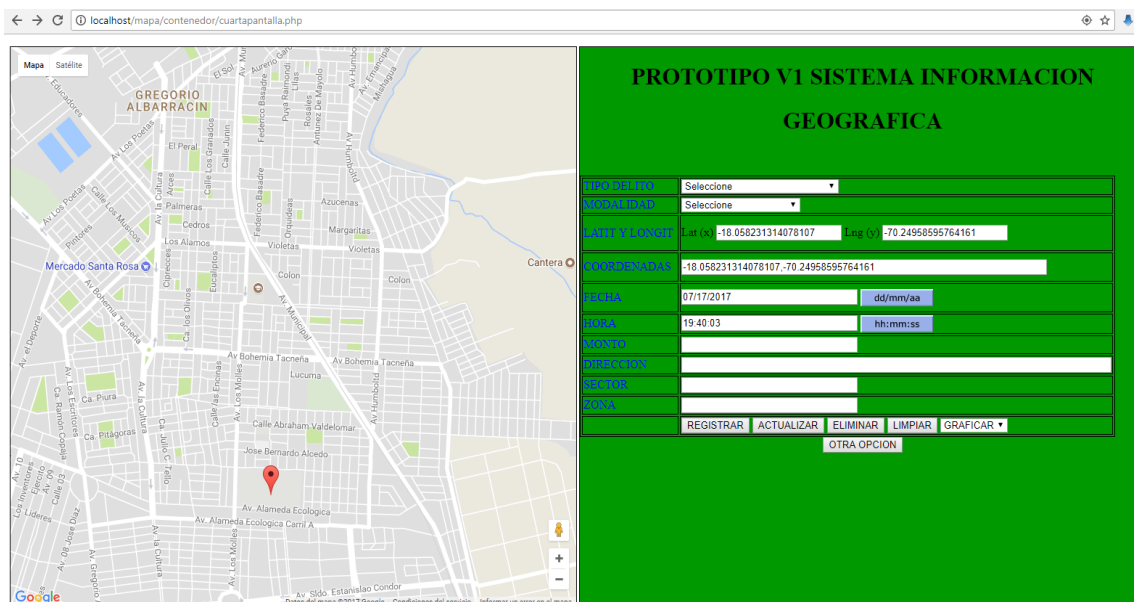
localhost/mapa/contenedor/cuartapantalla.php

Mapa Satélite

GREGORIO ALBARRACIN

Av. Los Poetas
Av. Educadores
El Peral
Calle Los Granados
Calle Junin
Federico Basadre
Puya Raimondi
Lilas
Rosales
Antunez de Mayolo
Av. Humboldt
Av. Emancipación
Malaga
Av. La Cultura
Arces
Palmeras
Cedros
Los Alamos
Calle Los Musicos
Pintores
Av. Los Poetas
Orquideas
Jazmines
Azucenas
Margaritas
Violetas
Violetas
Colon
Colon
Mercado Santa Rosa
Cantera
Cipreces
Eucaliptos
Ca. Los Olivos
Av. Municipal
Av. Bohemia Tacneña
Av. Bohemia Tacneña
Av. Bohemia Tacneña
Lucuma
Av. el Deporte
Av. Los Escritores
Ca. Ramon Copaja
Ca. Piura
Ca. Pitagoras
Av. La Cultura
Calle Las Encinas
Av. Los Molles
Calle Abraham Valdelomar
Ca. Julio C Tello
Jose Bernardo Alcedo
Av. Humboldt
Av. Alameda Ecologica
Av. Alameda Ecologica Carril A
Av. 10
Ejercito
Av. 09
Calle 03
Los Libertadores
Lideres
Ca. Jose Diaz
Av. 08 Jose Diaz
Av. La Cultura
Av. Gregorio
Av. Los Molles
Av. Sldo. Estanislao Condor
Google
Datos del mapa ©2017 Google Condiciones del servicio Informar un error en el mapa

PROTOTIPO V1 SISTEMA INFORMACION GEOGRAFICA

| TIPO DELITO | Seleccione |
|---|---|
| MODALIDAD | Seleccione |
| LATIT Y LONGIT | Lat (x) -18.058231314078107 Lng (y) -70.24958595764161 |
| COORDENADAS | -18.058231314078107,-70.24958595764161 |
| FECHA | 07/17/2017 dd/mm/aa |
| HORA | 19:40:03 hh:mm:ss |
| MONTO | |
| DIRECCION | |
| SECTOR | |
| ZONA | |
| | REGISTRAR ACTUALIZAR ELIMINAR LIMPIAR GRAFICAR |

OTRA OPCION